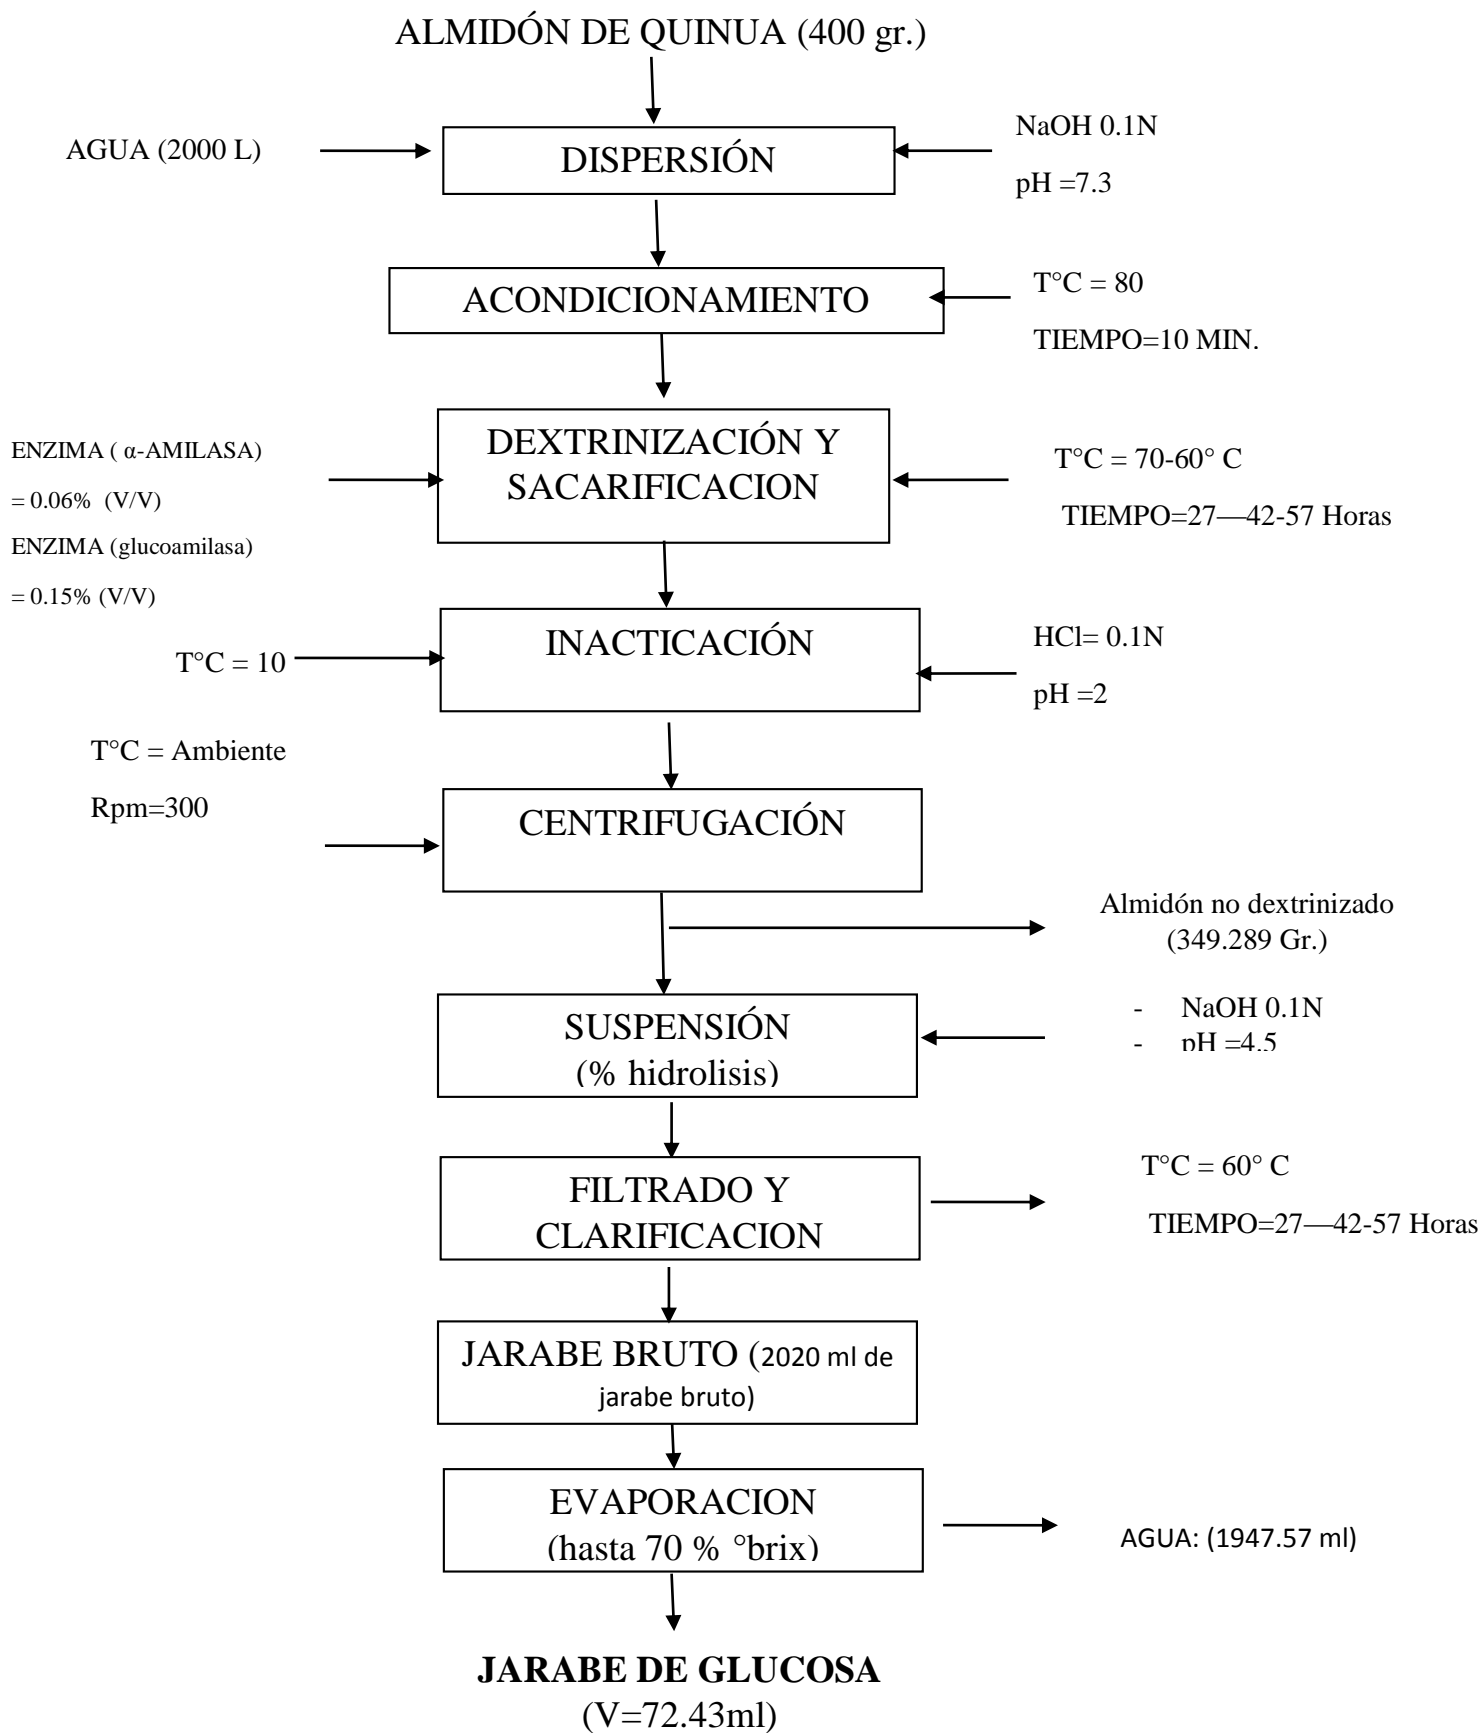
ALMIDÓN DE QUINUA (400 gr.)

AGUA (2000 L)

DISPERSIÓN

NaOH 0.1N

pH =7.3

ACONDICIONAMIENTO

T°C = 80

TIEMPO=10 MIN.

ENZIMA ( α-AMILASA) = 0.06% (V/V)

ENZIMA (glucoamilasa) = 0.15% (V/V)

DEXTRINIZACIÓN Y SACARIFICACION

T°C = 70-60° C

TIEMPO=27—42-57 Horas

T°C = 10

INACTICACIÓN

HCl= 0.1N

pH =2

T°C = Ambiente

Rpm=300

CENTRIFUGACIÓN

Almidón no dextrinizado (349.289 Gr.)

SUSPENSIÓN (% hidrolisis)

- NaOH 0.1N
- pH =4.5

FILTRADO Y CLARIFICACION

T°C = 60° C

TIEMPO=27—42-57 Horas

JARABE BRUTO (2020 ml de jarabe bruto)

EVAPORACION (hasta 70 % °brix)

AGUA: (1947.57 ml)

**JARABE DE GLUCOSA**
(V=72.43ml)